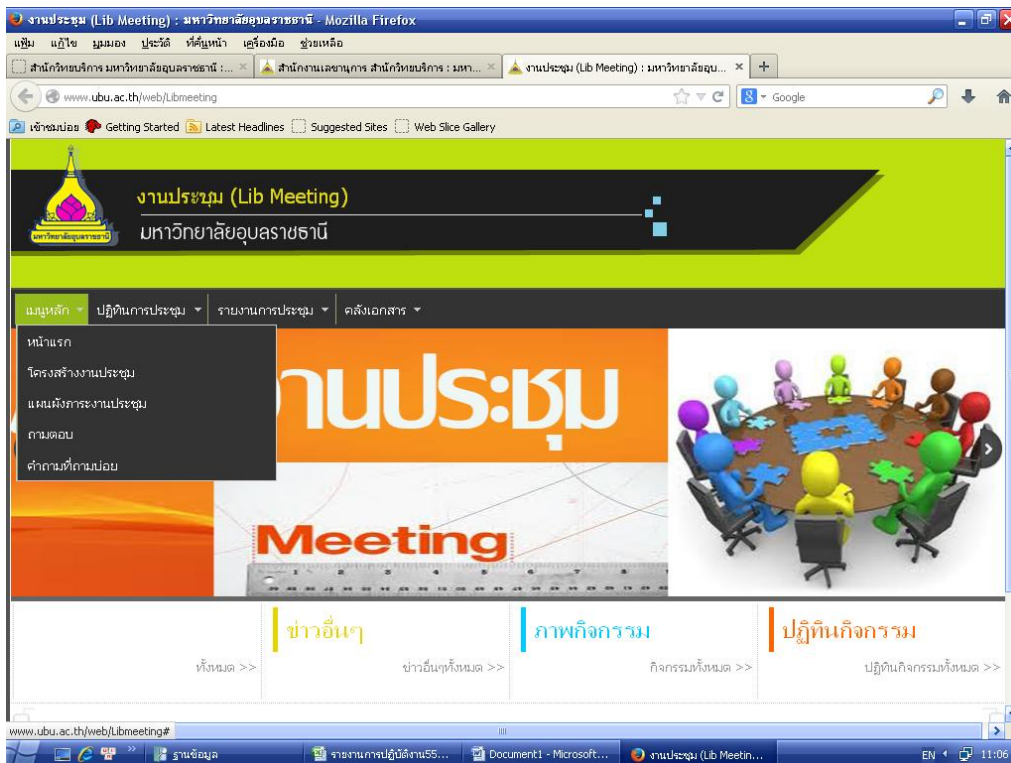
งานประชุม (Lib Meeting) : มหาวิทยาลัยอุบลราชธานี - Mozilla Firefox

แฟ้ม แก้ไข มุมมอง ประวัติ ที่คั่นหน้า เครื่องมือ ช่วยเหลือ

สำนักวิทยบริการ มหาวิทยาลัยอุบลราชธานี : ... ×
สำนักงานเลขานุการ สำนักวิทยบริการ : มหา... ×
งานประชุม (Lib Meeting) : มหาวิทยาลัยอุบ... ×
+

www.ubu.ac.th/web/Libmeeting

Google

เข้าชมบ่อย Getting Started Latest Headlines Suggested Sites Web Slice Gallery

มหาวิทยาลัยอุบลราชธานี

งานประชุม (Lib Meeting)

มหาวิทยาลัยอุบลราชธานี

เมนูหลัก ▾ ปฏิทินการประชุม ▾ รายงานการประชุม ▾ คลังเอกสาร ▾

หน้าแรก

โครงสร้างงานประชุม

แผนผังภาระงานประชุม

ถามตอบ

คำถามที่ถามบ่อย

งานประชุม

Meeting

ข่าวอื่นๆ

ภาพกิจกรรม

ปฏิทินกิจกรรม

ทั้งหมด >>

ข่าวอื่นๆทั้งหมด >>

กิจกรรมทั้งหมด >>

ปฏิทินกิจกรรมทั้งหมด >>

www.ubu.ac.th/web/Libmeeting#

ฐานข้อมูล

รายงานการปฏิบัติงาน55...

Document1 - Microsoft...

งานประชุม (Lib Meetin...

EN 11:06